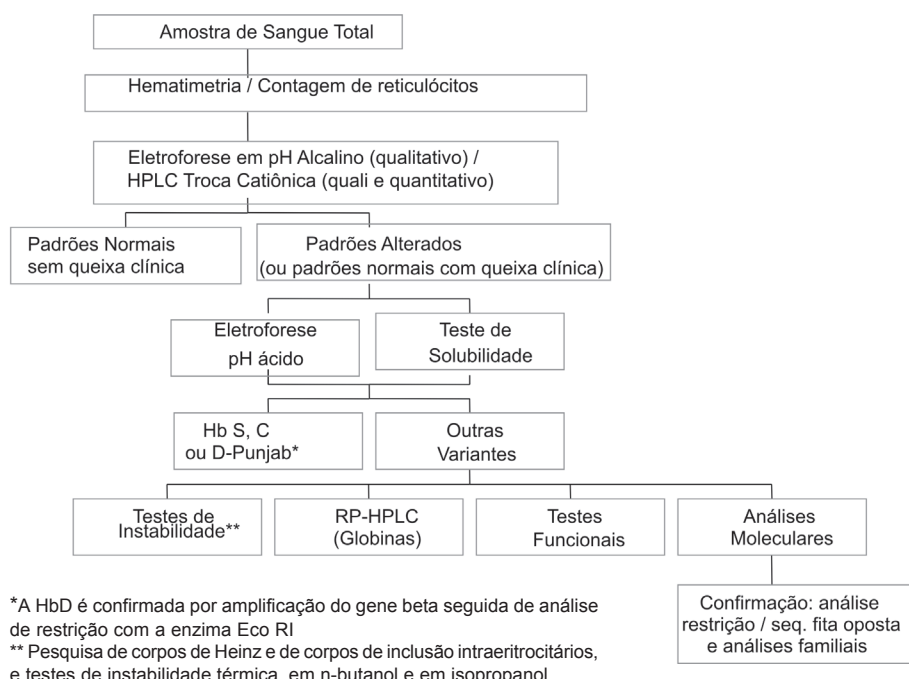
Amostra de Sangue Total

Hematimetria / Contagem de reticulócitos

Eletroforese em pH Alcalino (qualitativo) / HPLC Troca Catiônica (quali e quantitativo)

Padrões Normais sem queixa clínica

Padrões Alterados (ou padrões normais com queixa clínica)

Eletroforese pH ácido

Teste de Solubilidade

Hb S, C ou D-Punjab*

Outras Variantes

Testes de Instabilidade**

RP-HPLC (Globinas)

Testes Funcionais

Análises Moleculares

Confirmação: análise restrição / seq. fita oposta e análises familiais

*A HbD é confirmada por amplificação do gene beta seguida de análise de restrição com a enzima Eco RI
** Pesquisa de corpos de Heinz e de corpos de inclusão intraeritrocitários, e testes de instabilidade térmica, em n-butanol e em isopropanol